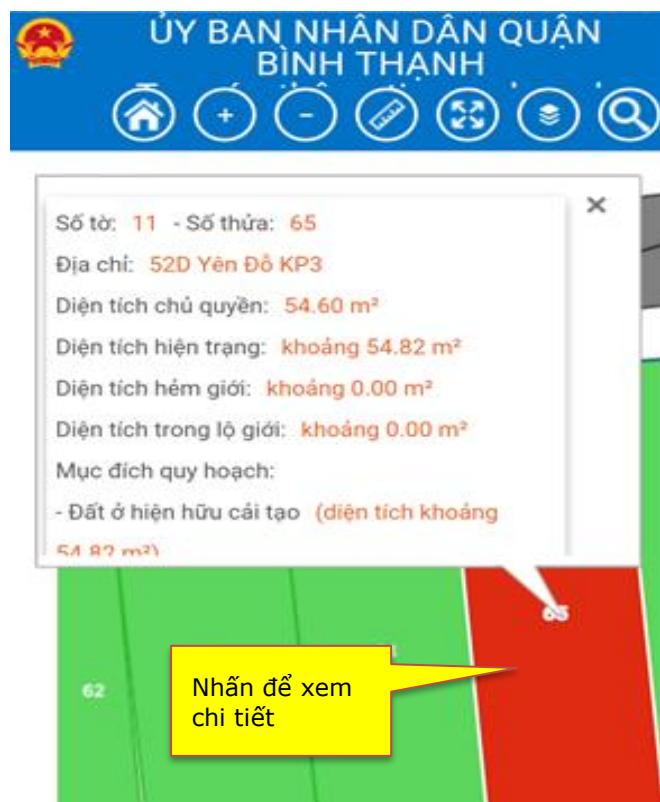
ỦY BAN NHÂN DÂN QUẬN BÌNH THẠNH

Số tờ: 11 - Số thửa: 65

Địa chỉ: 52D Yên Đỗ KP3

Diện tích chủ quyền: 54.60 m²

Diện tích hiện trạng: khoảng 54.82 m²

Diện tích hẻm giới: khoảng 0.00 m²

Diện tích trong lộ giới: khoảng 0.00 m²

Mục đích quy hoạch:

- Đất ở hiện hữu cải tạo (diện tích khoảng 54.82 m²)

65

62

Nhấn để xem chi tiết